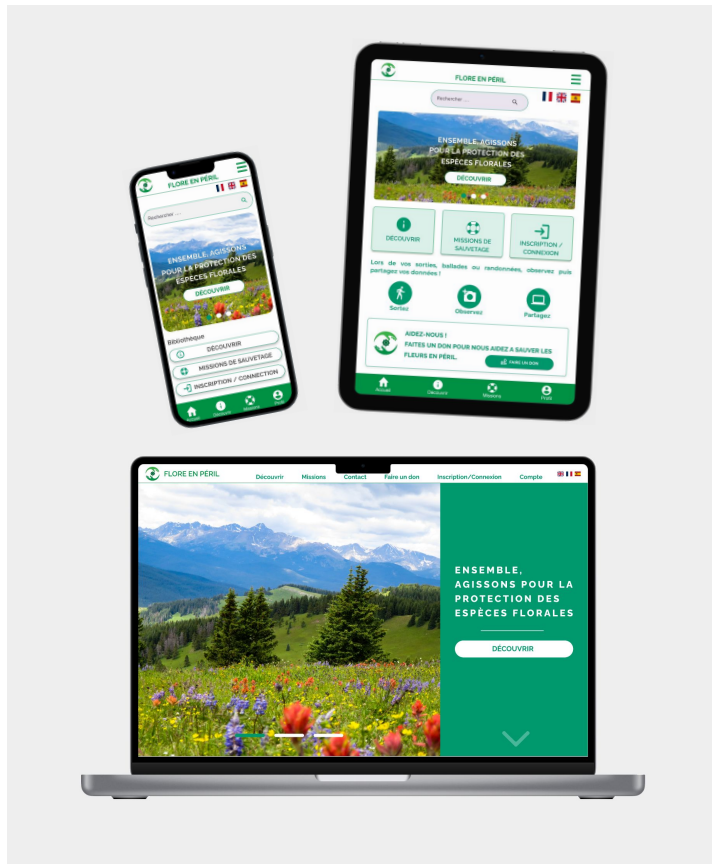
FLORE EN PÉRIL

Rechercher ...

ENSEMBLE, AGISSONS POUR LA PROTECTION DES ESPÈCES FLORALES

DÉCOUVRIR

Bibliothèque

DÉCOUVRIR

MISSIONS DE SAUVETAGE

INSCRIPTION / CONNECTION

Accueil Découvrir Missions Profil

FLORE EN PÉRIL

Rechercher ...

ENSEMBLE, AGISSONS POUR LA PROTECTION DES ESPÈCES FLORALES

DÉCOUVRIR

DÉCOUVRIR

MISSIONS DE SAUVETAGE

INSCRIPTION / CONNEXION

Lors de vos sorties, balades ou randonnées, observez puis partagez vos données !

Sortez

Observez

Partagez

AIDEZ-NOUS !
FAITES UN DON POUR NOUS AIDEZ A SAUVER LES FLEURS EN PÉRIL.

FAIRE UN DON

Accueil Découvrir Missions Profil

FLORE EN PÉRIL

Découvrir Missions Contact Faire un don Inscription/Connexion Compte

ENSEMBLE, AGISSONS POUR LA PROTECTION DES ESPÈCES FLORALES

DÉCOUVRIR